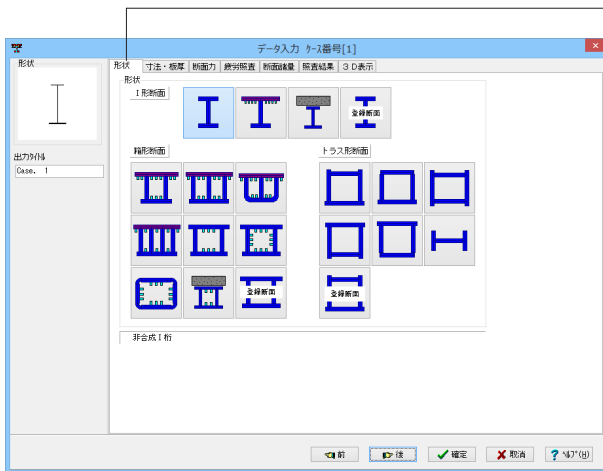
データ入力 ケース番号[1]

形状

出力タイトル
Case. 1

形状 | 寸法・板厚 | 断面力 | 疲労照査 | 断面諸量 | 照査結果 | 3D表示

形状
I形断面
登録断面

箱形断面
登録断面

トラス形断面
登録断面

非合成I桁

前 | 後 | 確定 | 取消 | ヘルプ(H)